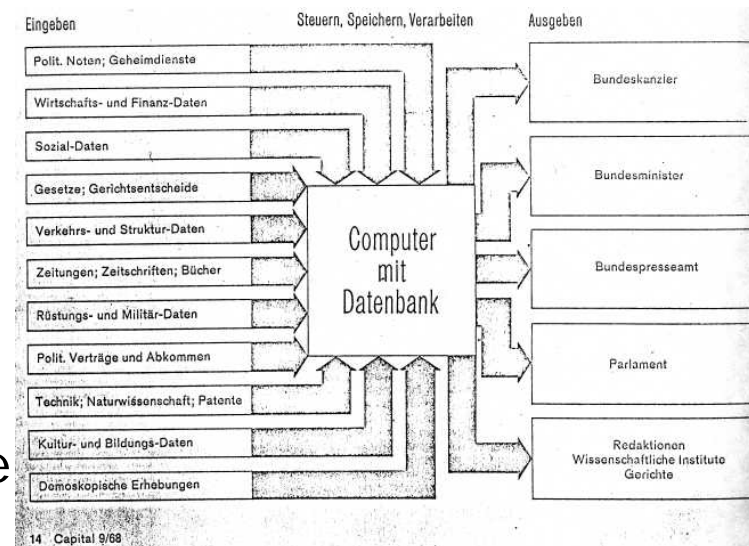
Eingeben

Steuern, Speichern, Verarbeiten

Ausgeben

Polit. Noten; Geheimdienste

Wirtschafts- und Finanz-Daten

Sozial-Daten

Gesetze; Gerichtsentscheide

Verkehrs- und Struktur-Daten

Zeitungen; Zeitschriften; Bücher

Rüstungs- und Militär-Daten

Polit. Verträge und Abkommen

Technik; Naturwissenschaft; Patente

Kultur- und Bildungs-Daten

Demoskopische Erhebungen

Computer mit Datenbank

Bundeskanzler

Bundesminister

Bundespresseamt

Parlament

Redaktionen
Wissenschaftliche Institute
Gerichte

14 Capital 9/68